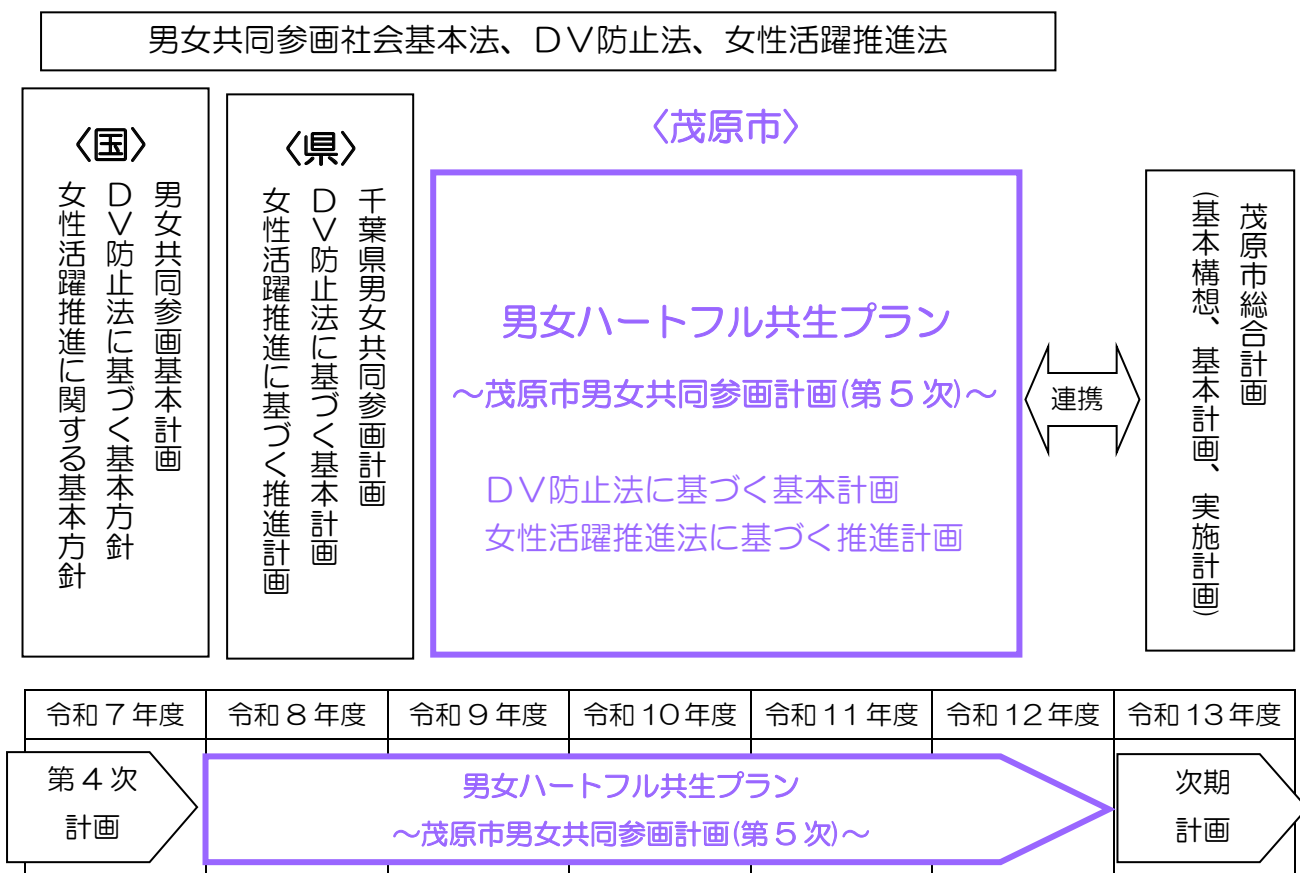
男女共同参画社会基本法、ＤＶ防止法、女性活躍推進法

〈国〉
男女共同参画基本計画
ＤＶ防止法に基づく基本方針
女性活躍推進に関する基本方針

〈県〉
千葉県男女共同参画計画
ＤＶ防止法に基づく基本計画
女性活躍推進に基づく推進計画

〈茂原市〉
男女ハートフル共生プラン
～茂原市男女共同参画計画(第５次)～
ＤＶ防止法に基づく基本計画
女性活躍推進法に基づく推進計画

連携

茂原市総合計画
(基本構想、基本計画、実施計画)

| 令和７年度 | 令和８年度 | 令和９年度 | 令和10年度 | 令和11年度 | 令和12年度 | 令和13年度 |
|---|---|---|---|---|---|---|

第４次計画

男女ハートフル共生プラン
～茂原市男女共同参画計画(第５次)～

次期計画